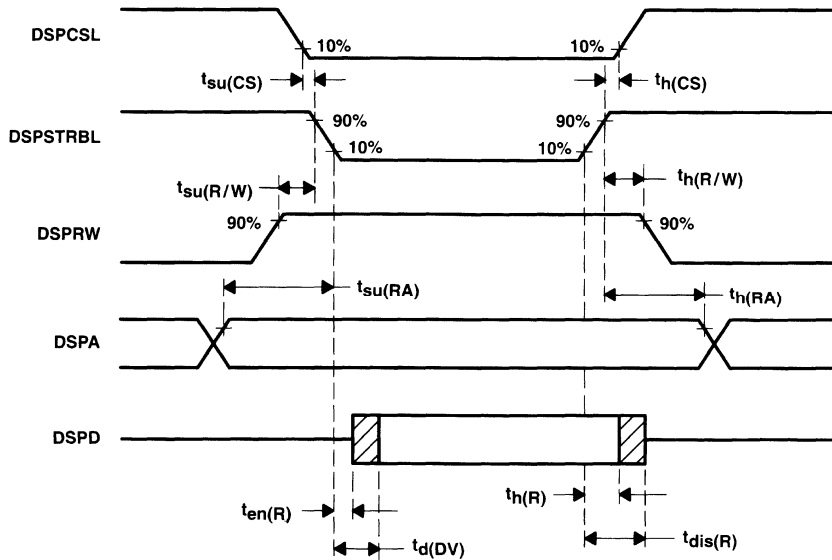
DSPCSL

10%

10%

$t_{su(CS)}$

$t_{h(CS)}$

DSPSTRBL

90%

90%

10%

10%

$t_{su(R/W)}$

$t_{h(R/W)}$

90%

90%

DSPRW

$t_{su(RA)}$

$t_{h(RA)}$

DSPA

DSPD

$t_{h(R)}$

$t_{en(R)}$

$t_{d(DV)}$

$t_{dis(R)}$